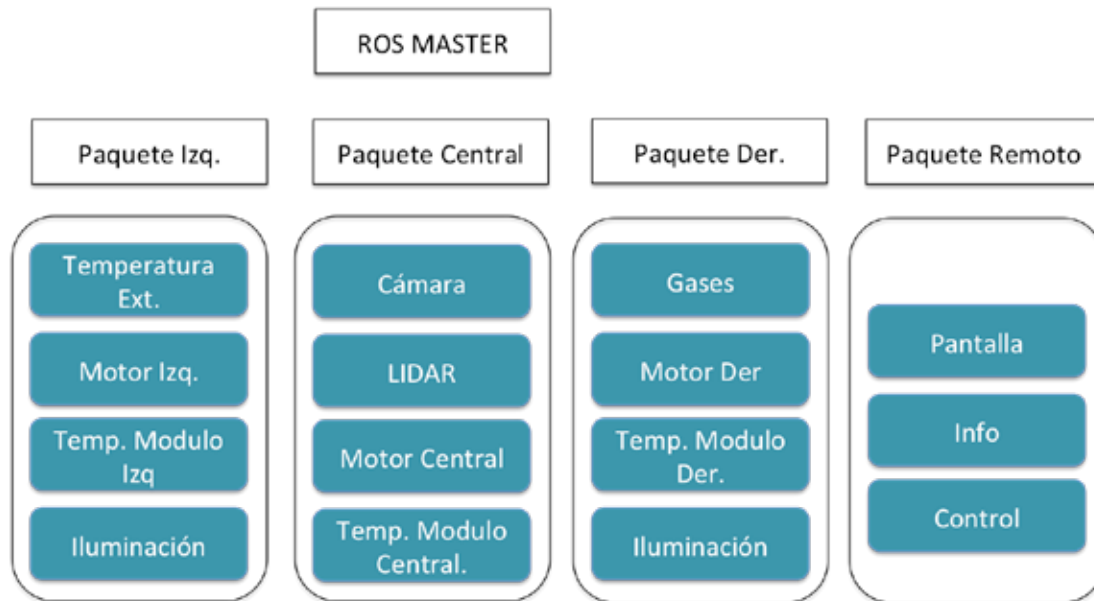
ROS MASTER

Paquete Izq.

Temperatura Ext.

Motor Izq.

Temp. Modulo Izq

Iluminación

Paquete Central

Cámara

LIDAR

Motor Central

Temp. Modulo Central.

Paquete Der.

Gases

Motor Der

Temp. Modulo Der.

Iluminación

Paquete Remoto

Pantalla

Info

Control